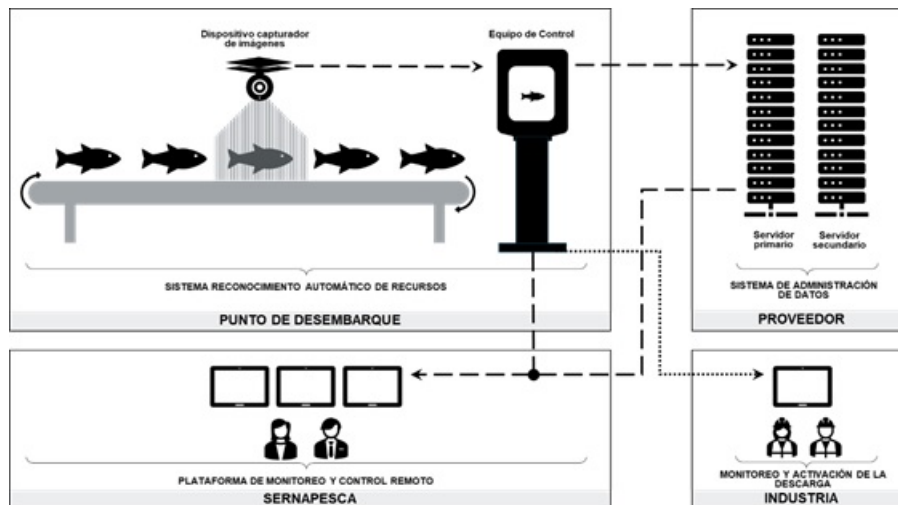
Dispositivo capturador de imágenes

Equipo de Control

SISTEMA RECONOCIMIENTO AUTOMÁTICO DE RECURSOS

PUNTO DE DESEMBARQUE

Servidor primario

Servidor secundario

SISTEMA DE ADMINISTRACIÓN DE DATOS

PROVEEDOR

PLATAFORMA DE MONITOREO Y CONTROL REMOTO

SERNAPESCA

MONITOREO Y ACTIVACIÓN DE LA DESCARGA

INDUSTRIA